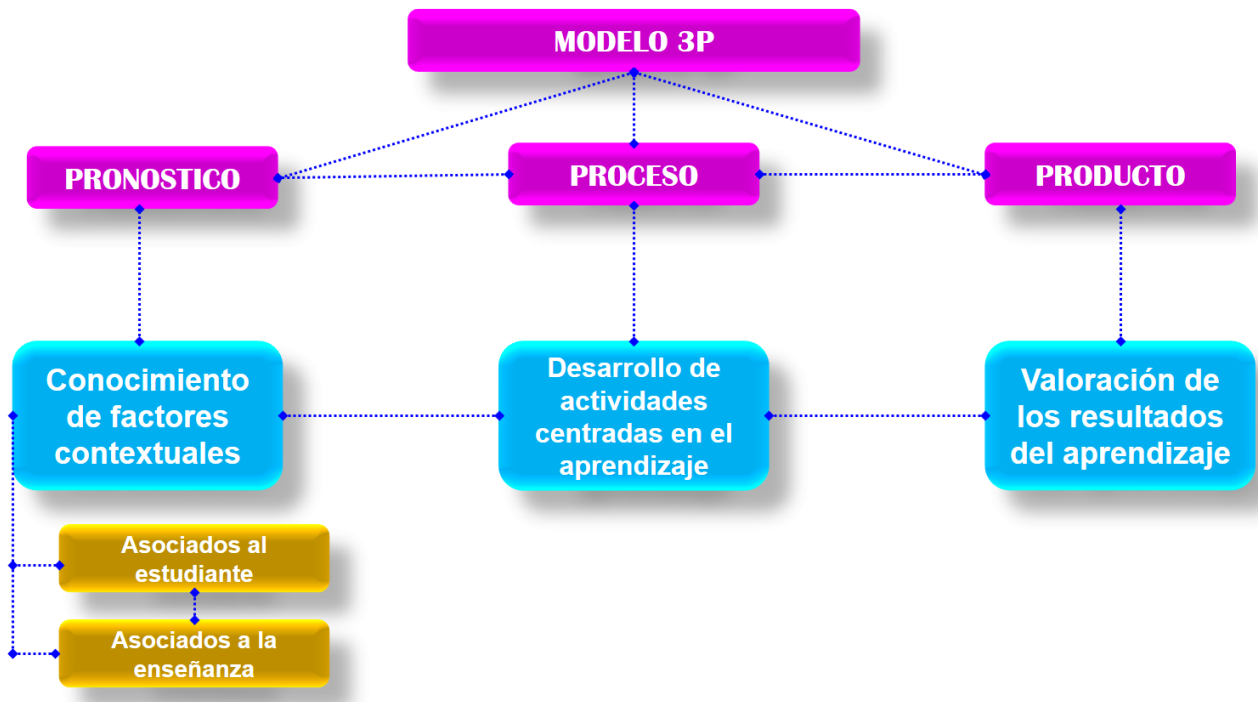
MODELO 3P

PRONOSTICO

PROCESO

PRODUCTO

Conocimiento de factores contextuales

Desarrollo de actividades centradas en el aprendizaje

Valoración de los resultados del aprendizaje

Asociados al estudiante

Asociados a la enseñanza